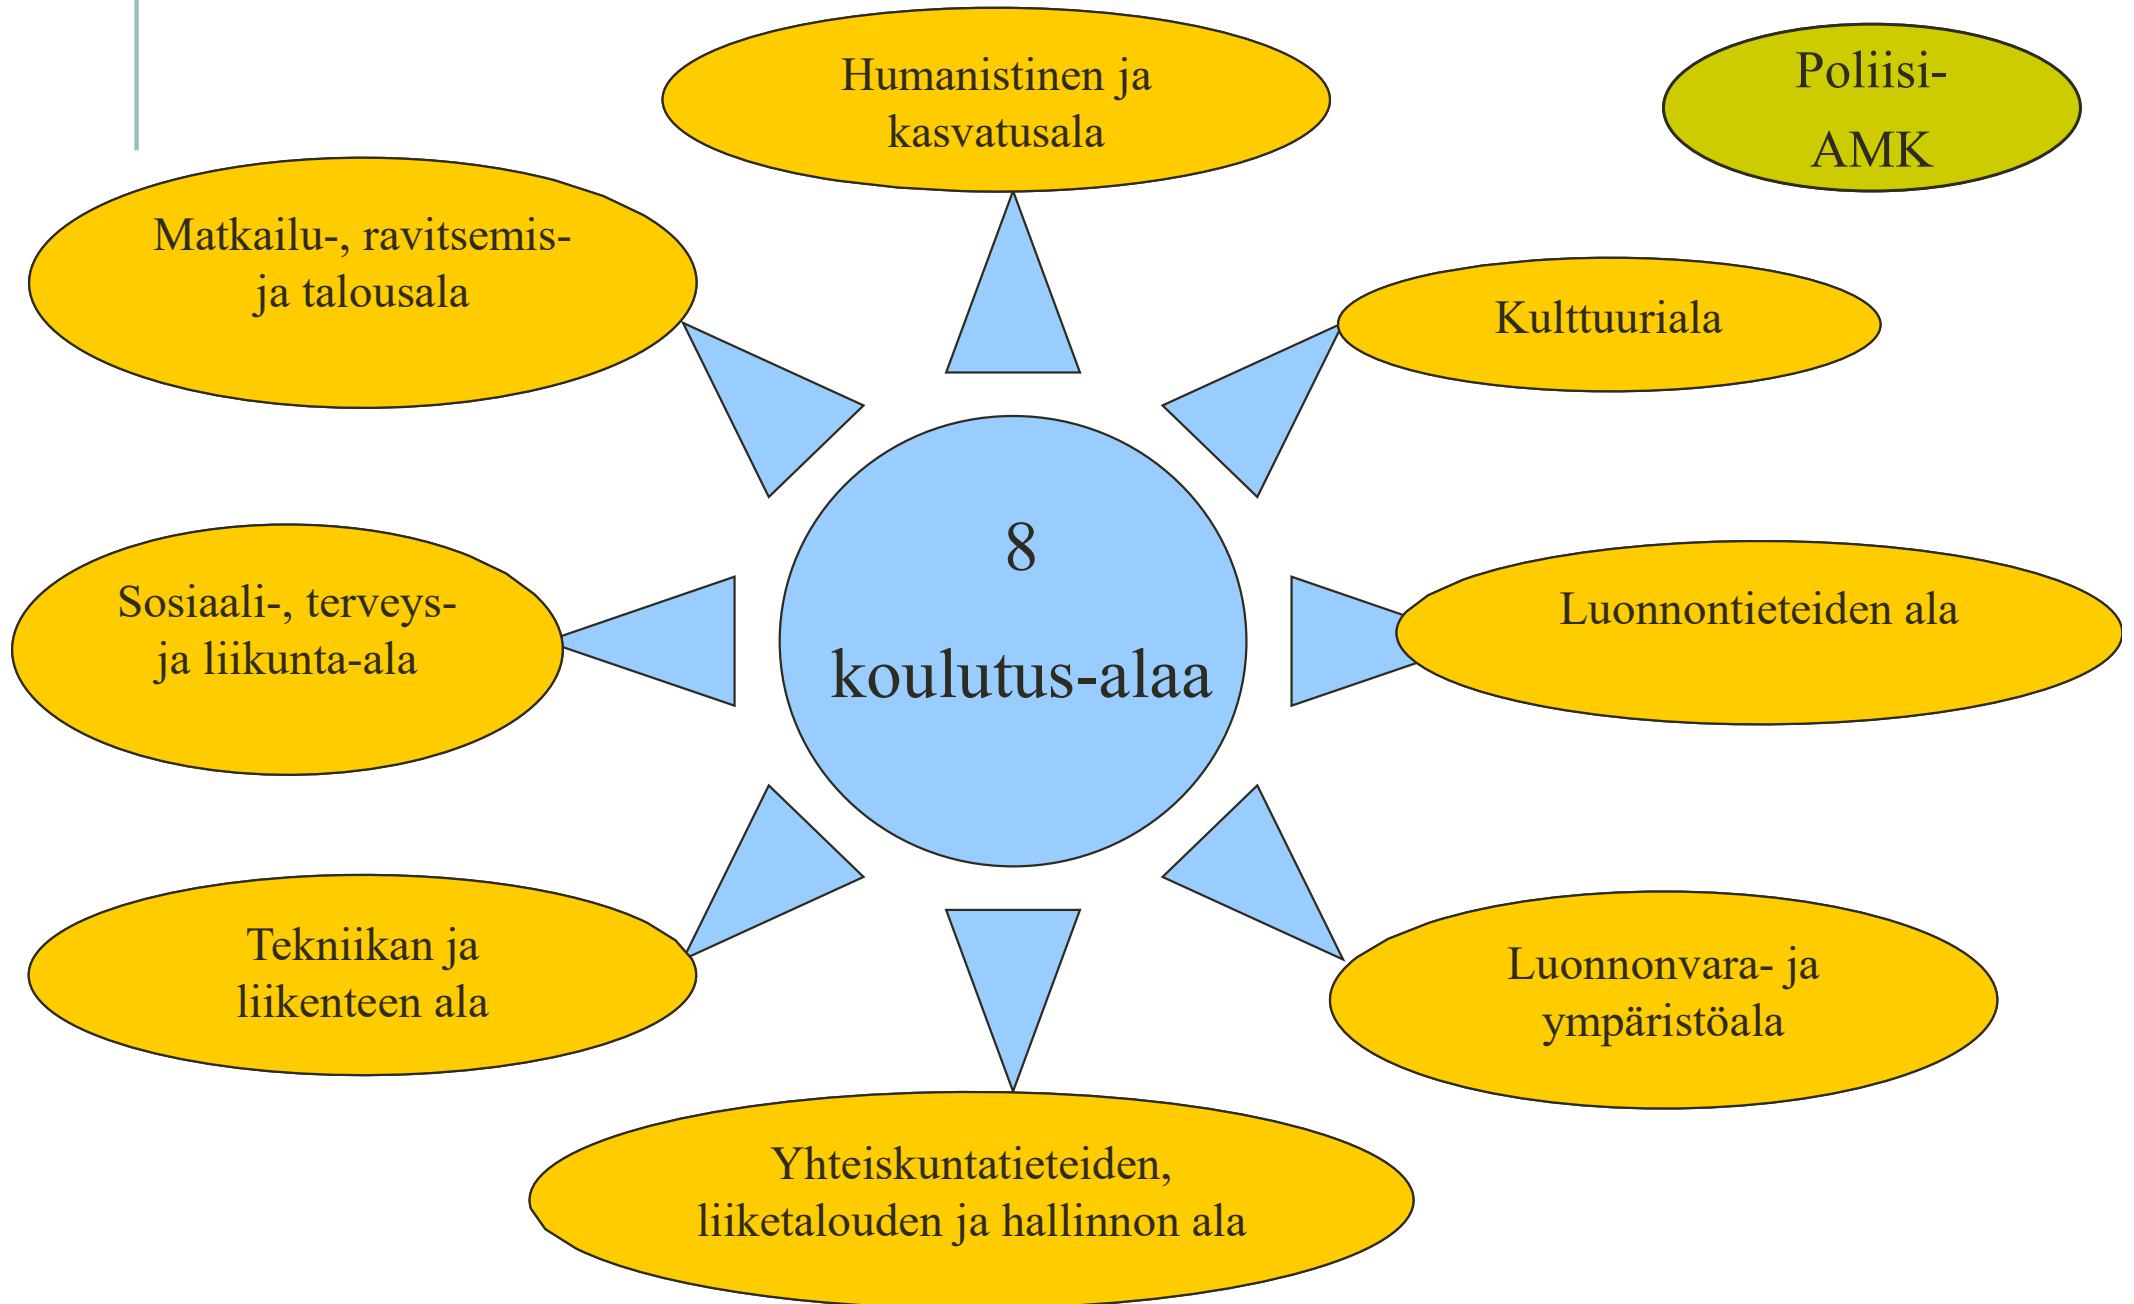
Humanistinen ja kasvatusala

Poliisi-AMK

Matkailu-, ravitsemis- ja talousala

Kulttuuriala

8 koulutus-alaa

Sosiaali-, terveys- ja liikunta-ala

Luonnontieteiden ala

Tekniikan ja liikenteen ala

Luonnonvara- ja ympäristöala

Yhteiskuntatieteiden, liiketalouden ja hallinnon ala